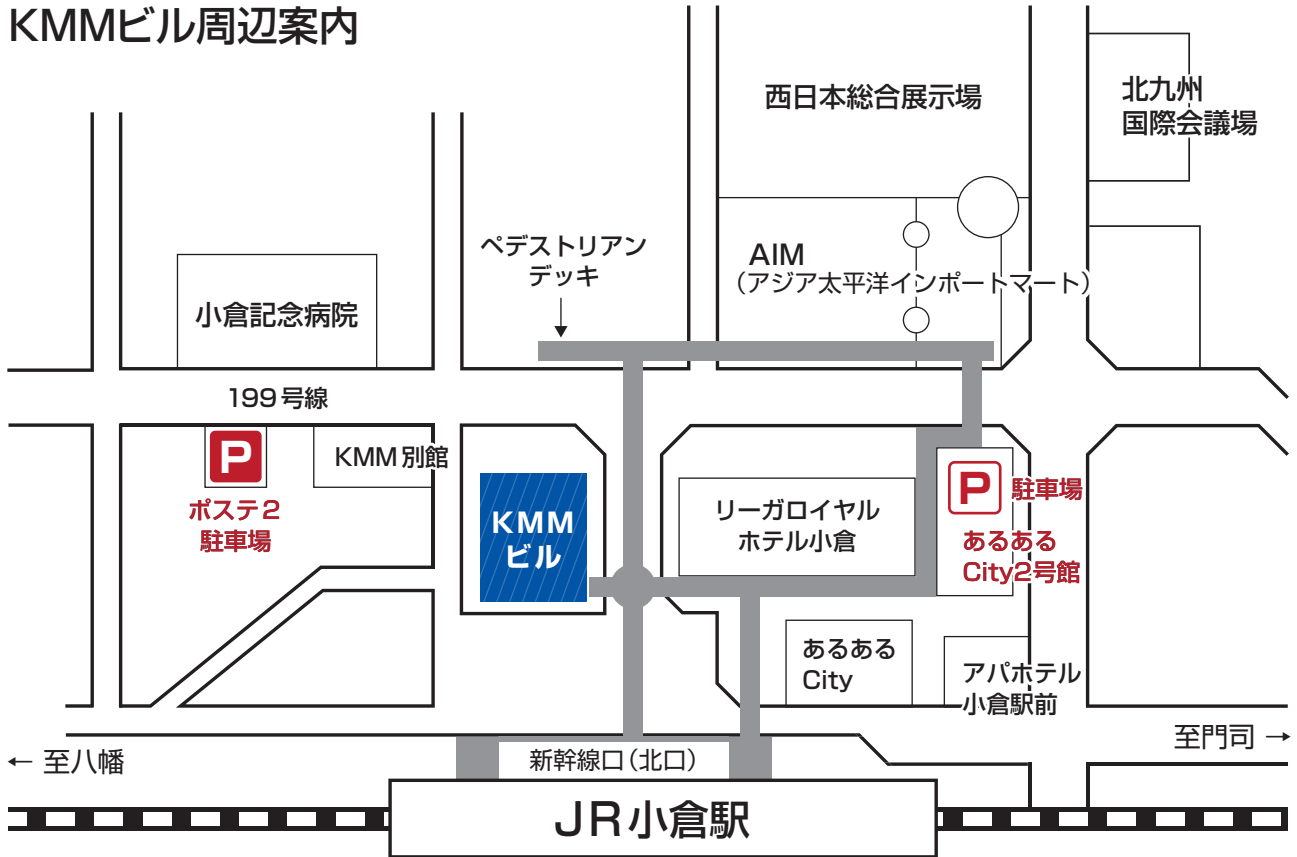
KMMビル周辺案内

西日本総合展示場

北九州
国際会議場

ペデストリアン
デッキ

AIM
（アジア太平洋インポートマート）

小倉記念病院

199号線

P
ポステ2
駐車場

KMM別館

KMM
ビル

リーガロイヤル
ホテル小倉

P 駐車場
あるある
City2号館

あるある
City

アパホテル
小倉駅前

← 至八幡

至門司 →

新幹線口（北口）

JR小倉駅